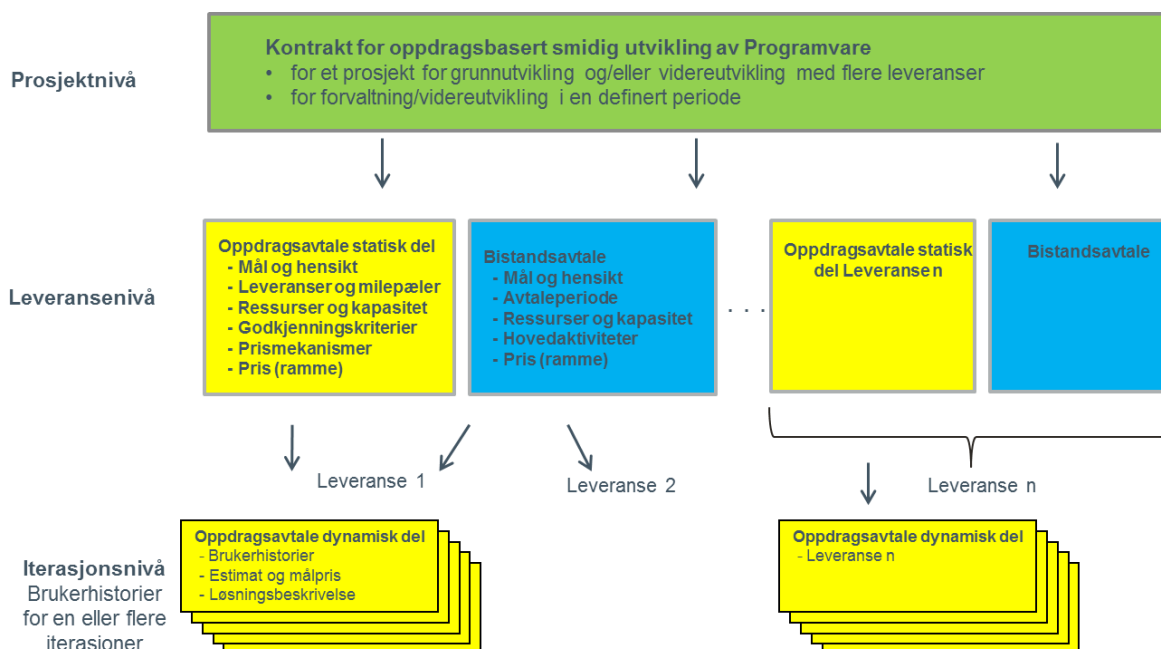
Prosjektnivå

Kontrakt for oppdragsbasert smidig utvikling av Programvare
• for et prosjekt for grunnutvikling og/eller videreutvikling med flere leveranser
• for forvaltning/videreutvikling i en definert periode

Leveransenivå

Oppdragsavtale statisk del
- Mål og hensikt
- Leveranser og milepæler
- Ressurser og kapasitet
- Godkjenningskriterier
- Prismekanismer
- Pris (ramme)

Bistandsavtale
- Mål og hensikt
- Avtaleperiode
- Ressurser og kapasitet
- Hovedaktiviteter
- Pris (ramme)

. . .

Oppdragsavtale statisk del Leveranse n

Bistandsavtale

Leveranse 1

Leveranse 2

Leveranse n

Iterasjonsnivå
Brukerhistorier for en eller flere iterasjoner

Oppdragsavtale dynamisk del
- Brukerhistorier
- Estimat og målpris
- Løsningsbeskrivelse

Oppdragsavtale dynamisk del
- Leveranse n